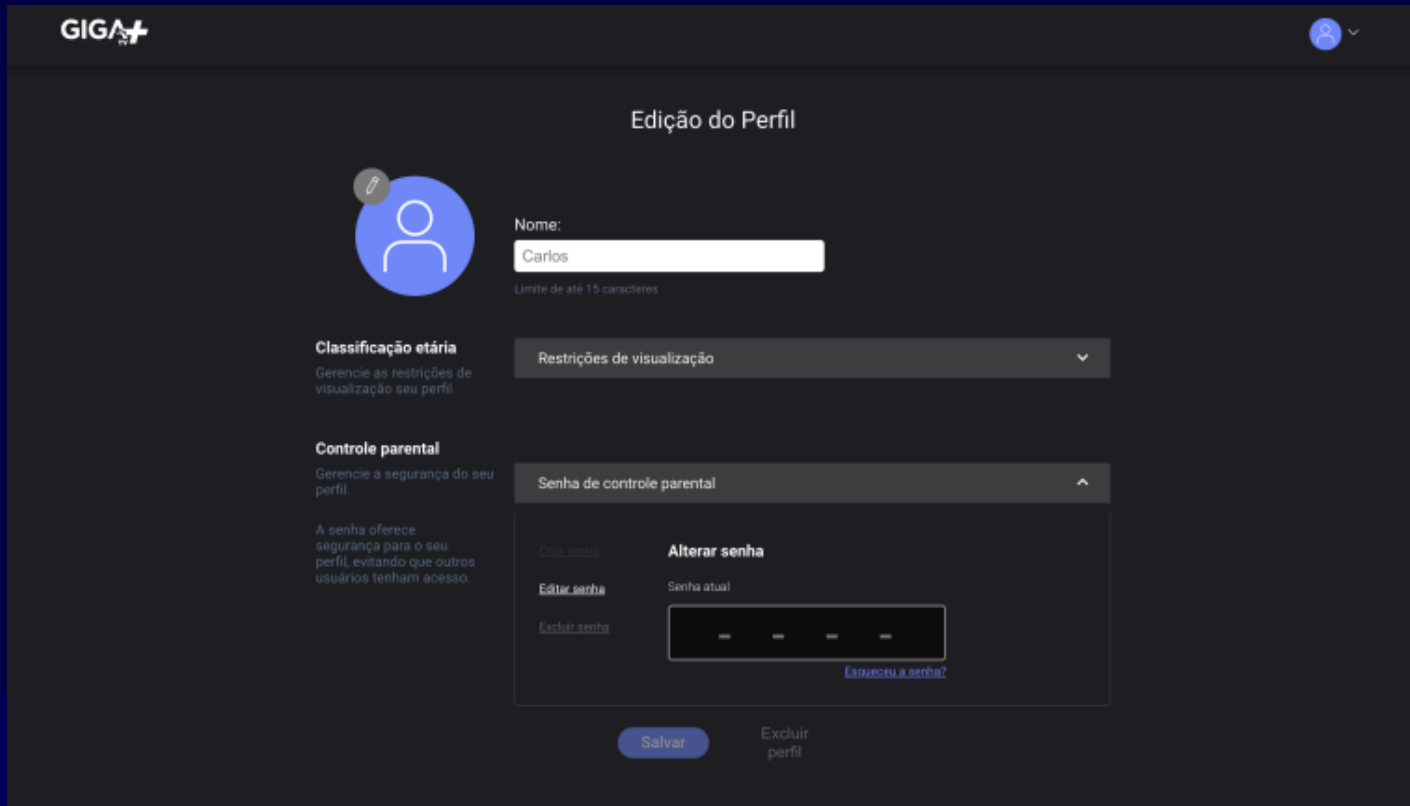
GIGA+ TV

Edição do Perfil

Nome:

Carlos

Limite de até 15 caracteres

Classificação etária

Gerencie as restrições de visualização seu perfil.

Restrições de visualização

Controle parental

Gerencie a segurança do seu perfil.

A senha oferece segurança para o seu perfil, evitando que outros usuários tenham acesso.

Senha de controle parental

Criar senha

Editar senha

Excluir senha

Alterar senha

Senha atual

_ _ _ _

Esqueceu a senha?

Salvar

Excluir perfil